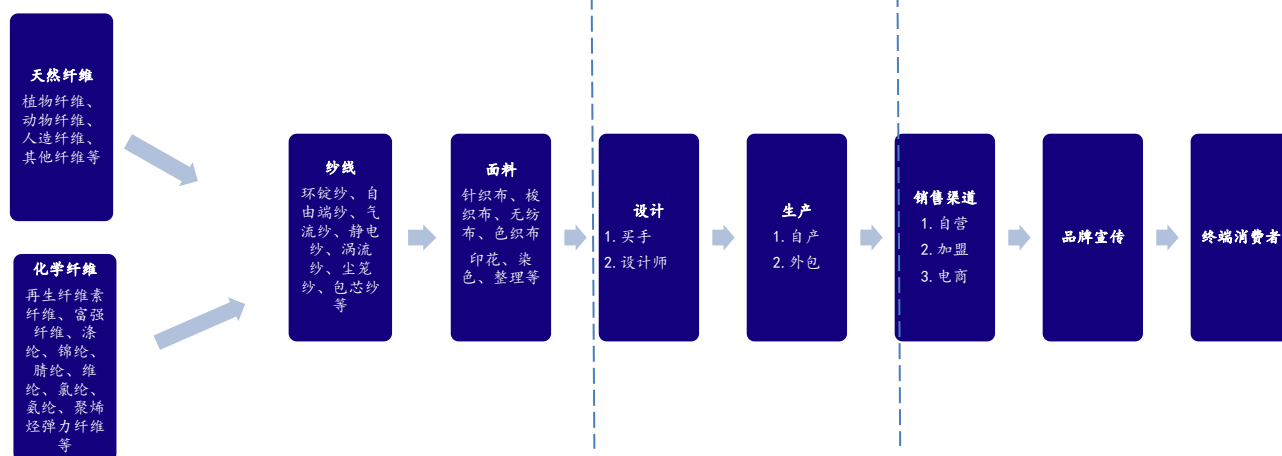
天然纤维
植物纤维、动物纤维、人造纤维、其他纤维等

化学纤维
再生纤维素纤维、富强纤维、涤纶、锦纶、腈纶、维纶、氯纶、氨纶、聚烯烃弹力纤维等

纱线
环锭纱、自由端纱、气流纱、静电纱、涡流纱、尘笼纱、包芯纱等

面料
针织布、梭织布、无纺布、色织布
印花、染色、整理等

设计
1. 买手
2. 设计师

生产
1. 自产
2. 外包

销售渠道
1. 自营
2. 加盟
3. 电商

品牌宣传

终端消费者